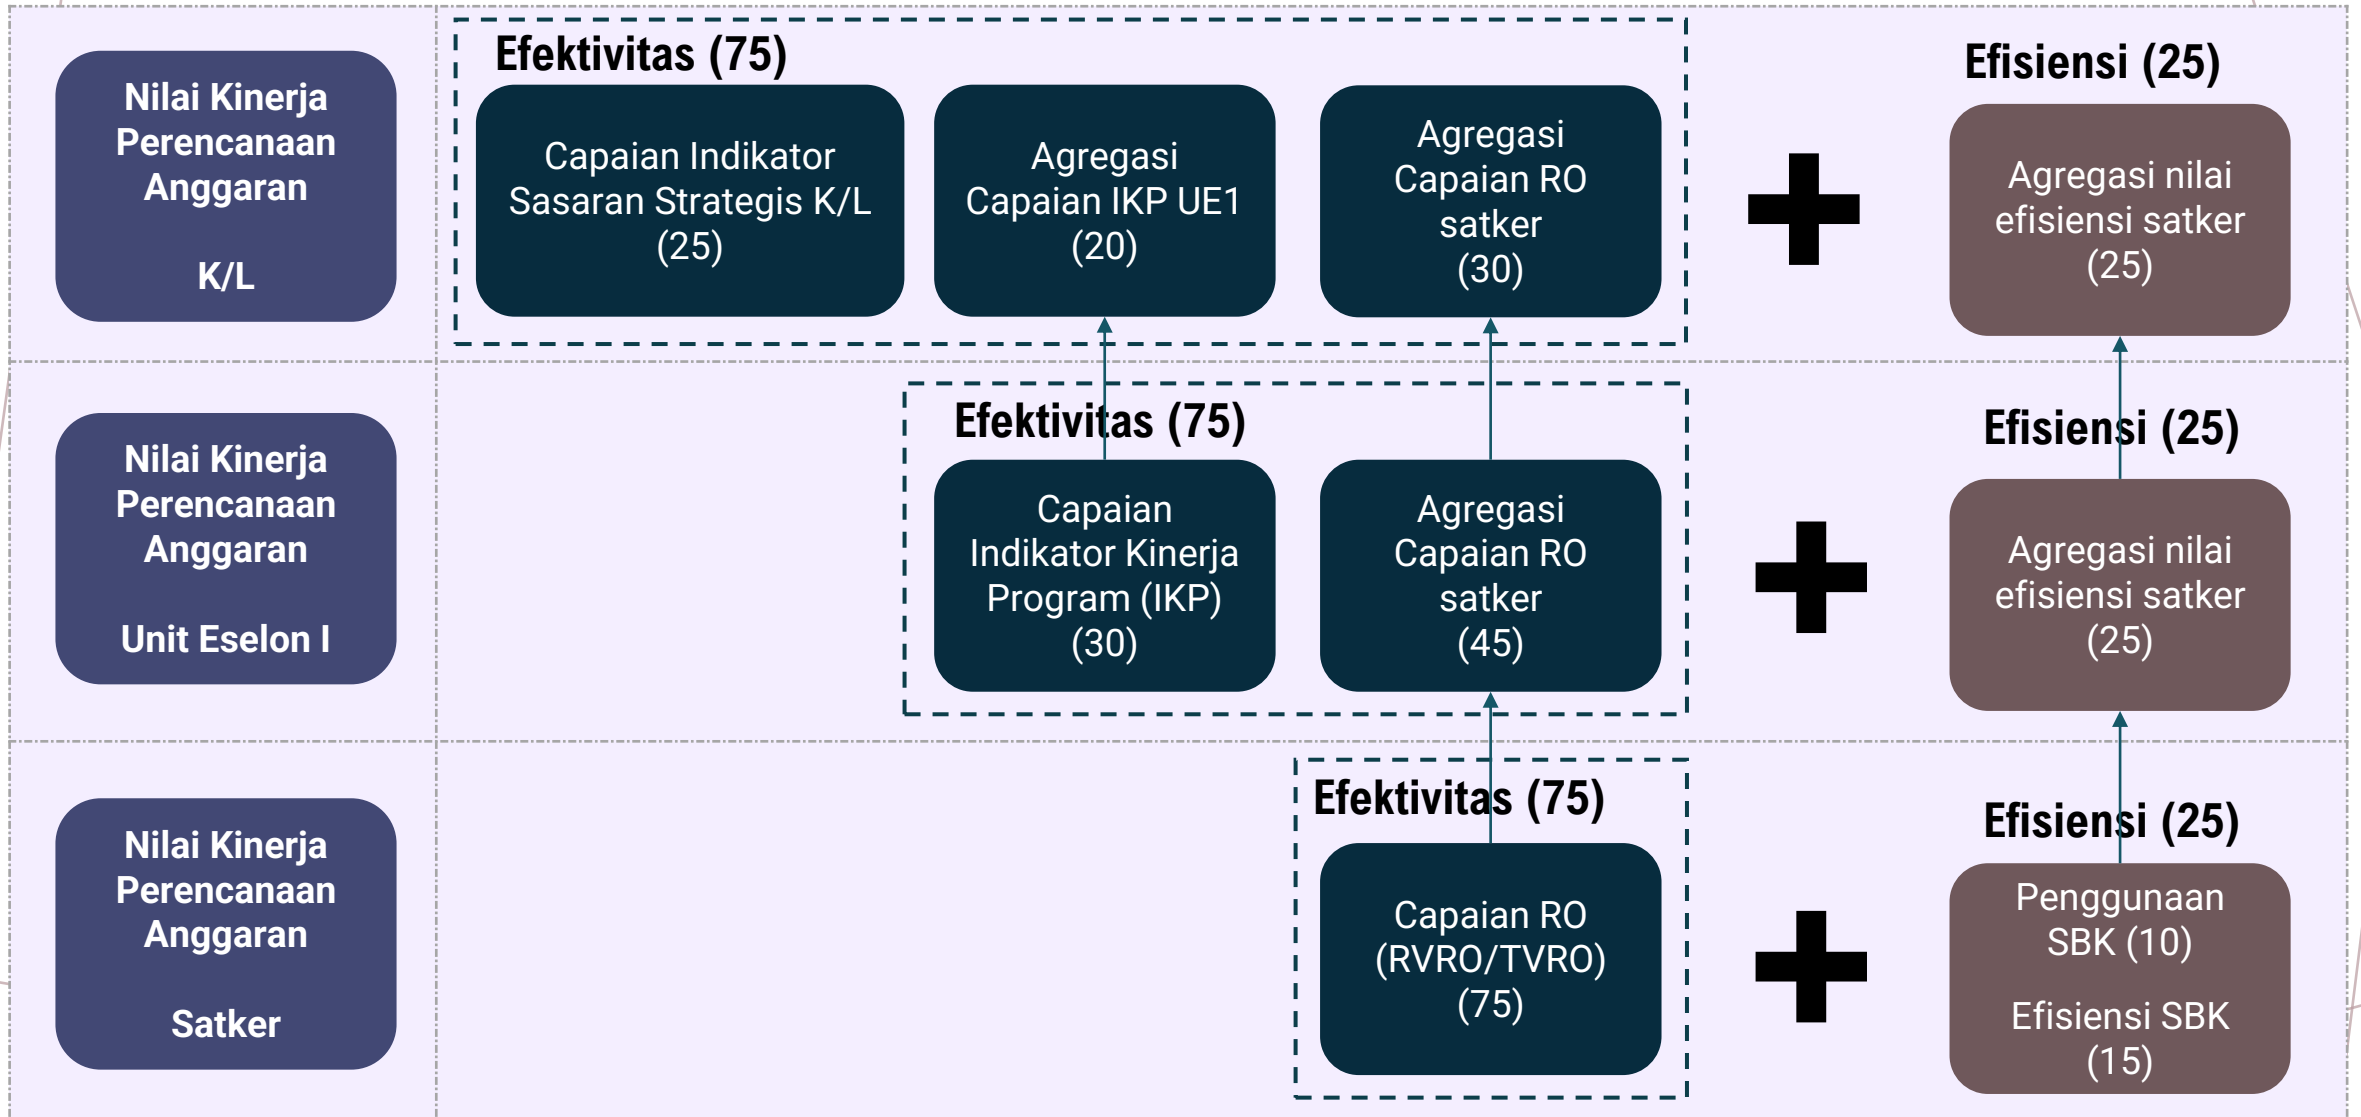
Nilai Kinerja Perencanaan Anggaran

K/L

Efektivitas (75)

Capaian Indikator Sasaran Strategis K/L (25)

Agregasi Capaian IKP UE1 (20)

Agregasi Capaian RO satker (30)

Efisiensi (25)

Agregasi nilai efisiensi satker (25)

Nilai Kinerja Perencanaan Anggaran

Unit Eselon I

Efektivitas (75)

Capaian Indikator Kinerja Program (IKP) (30)

Agregasi Capaian RO satker (45)

Efisiensi (25)

Agregasi nilai efisiensi satker (25)

Nilai Kinerja Perencanaan Anggaran

Satker

Efektivitas (75)

Capaian RO (RVRO/TVRO) (75)

Efisiensi (25)

Penggunaan SBK (10)

Efisiensi SBK (15)